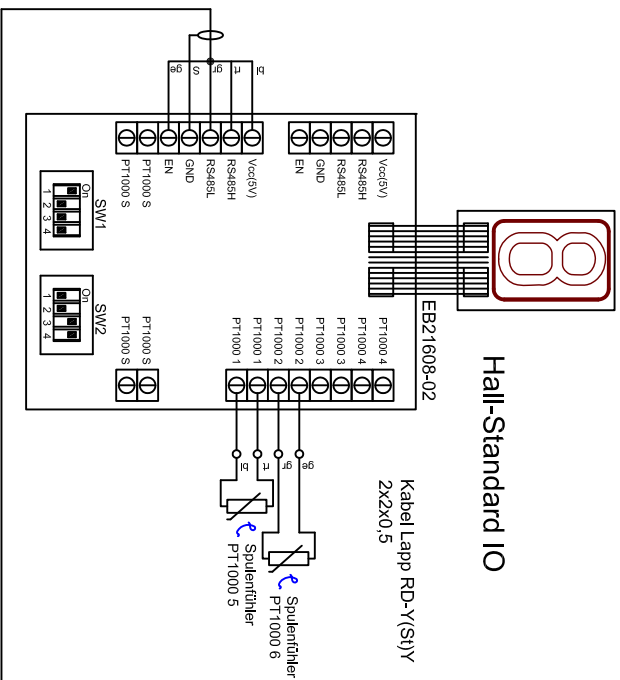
ge
s
gr
rt
bl

PT1000 S
PT1000 S
EN
GND
RS485L
RS485H
Vcc(5V)

EN
GND
RS485L
RS485H
Vcc(5V)

On
1
2
3
4
SW1

On
1
2
3
4
SW2

PT1000 S
PT1000 S

PT1000 1
PT1000 1
PT1000 2
PT1000 2
PT1000 3
PT1000 3
PT1000 4
PT1000 4

EB21608-02

Hall-Standard IO

bl
rt
gr
ge

Kabel Lapp RD-Y(St)Y
2x2x0,5

Spulenfühler
PT1000 5

Spulenfühler
PT1000 6